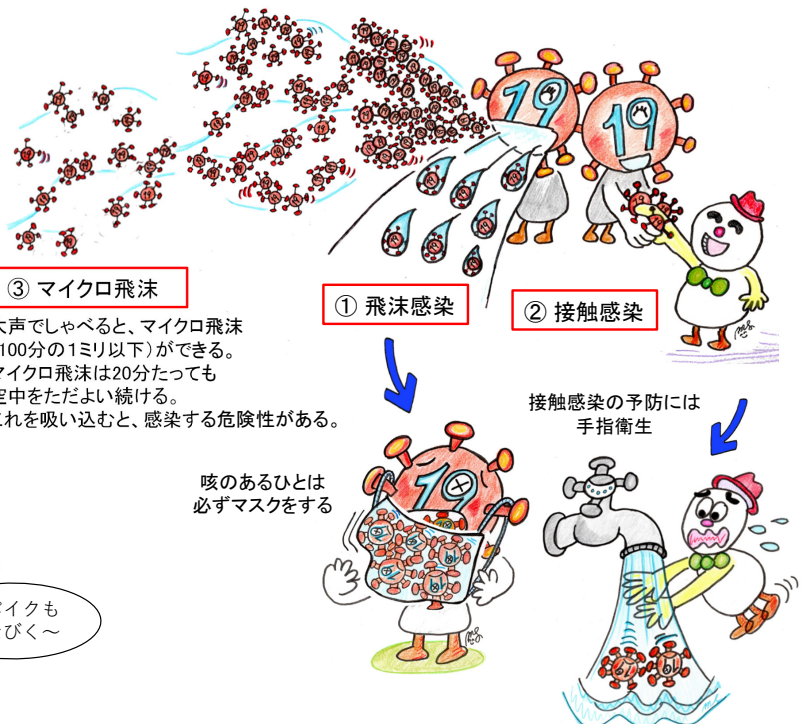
③ マイクロ飛沫

① 飛沫感染

② 接触感染

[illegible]大声でしゃべると、マイクロ飛沫
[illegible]100分の1ミリ以下）ができる。
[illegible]マイクロ飛沫は20分たっても
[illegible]空中をただよい続ける。
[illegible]これを吸い込むと、感染する危険性がある。

接触感染の予防には
手指衛生

咳のあるひとは
必ずマスクをする

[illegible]イクも
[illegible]びく～

19

19

19